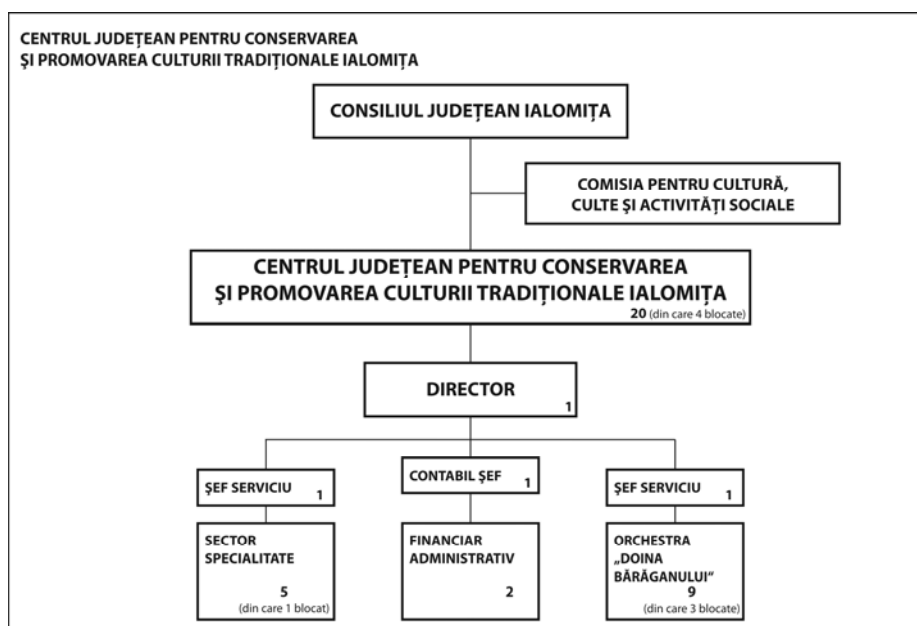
CENTRUL JUDEȚEAN PENTRU CONSERVAREA
ŞI PROMOVAREA CULTURII TRADIȚIONALE IALOMIȚA

CONSILIUL JUDEȚEAN IALOMIȚA

COMISIA PENTRU CULTURĂ, CULTE ŞI ACTIVITĂȚI SOCIALE

CENTRUL JUDEȚEAN PENTRU CONSERVAREA ŞI PROMOVAREA CULTURII TRADIȚIONALE IALOMIȚA
20 (din care 4 blocate)

DIRECTOR
1

ŞEF SERVICIU
1

SECTOR SPECIALITATE
5
(din care 1 blocat)

CONTABIL ŞEF
1

FINANCIAR ADMINISTRATIV
2

ŞEF SERVICIU
1

ORCHESTRA „DOINA BĂRĂGANULUI"
9
(din care 3 blocate)